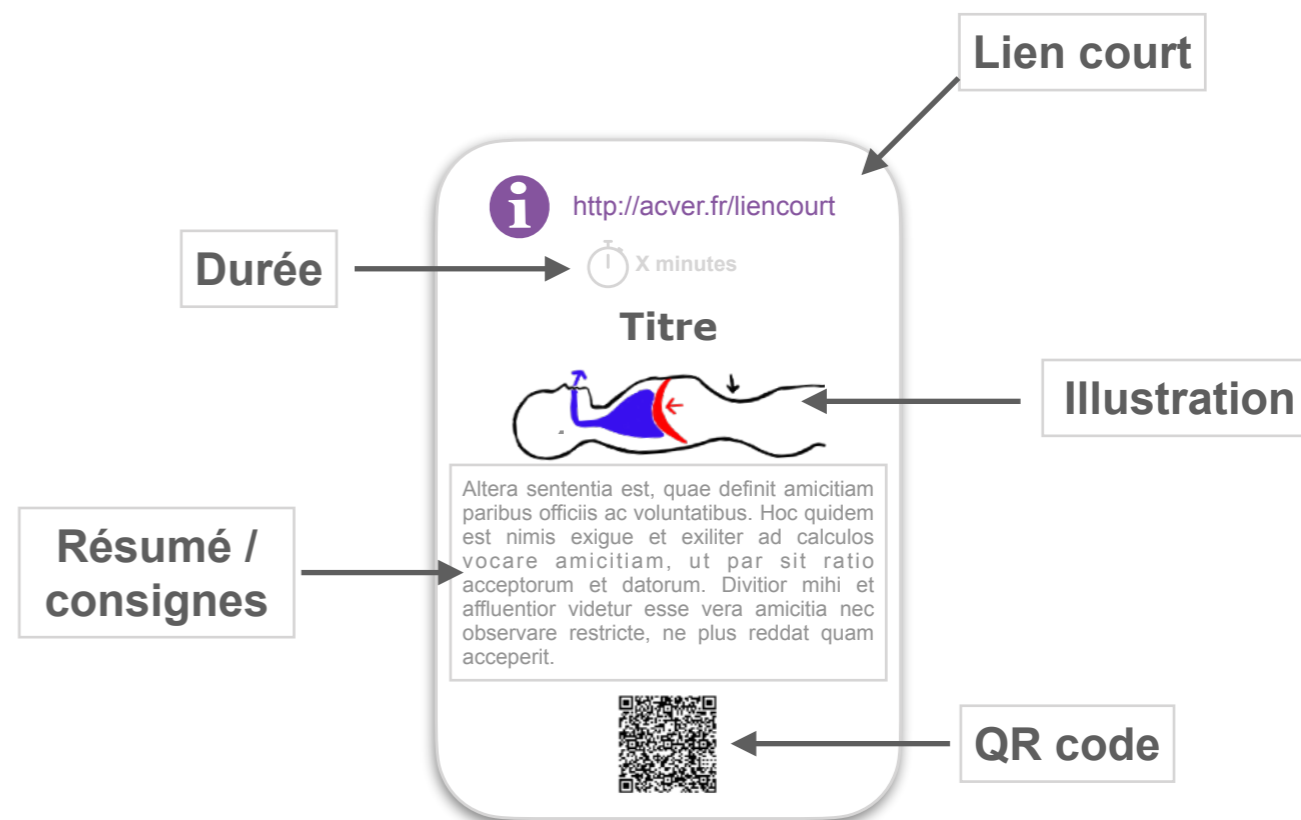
Lien court

http://acver.fr/liencourt

Durée

X minutes

Titre

Illustration

Altera sententia est, quae definit amicitiam paribus officiis ac voluntatibus. Hoc quidem est nimis exigue et exiliter ad calculos vocare amicitiam, ut par sit ratio acceptorum et datorum. Divitior mihi et affluentior videtur esse vera amicitia nec observare restricte, ne plus reddat quam acceperit.

Résumé / consignes

QR code